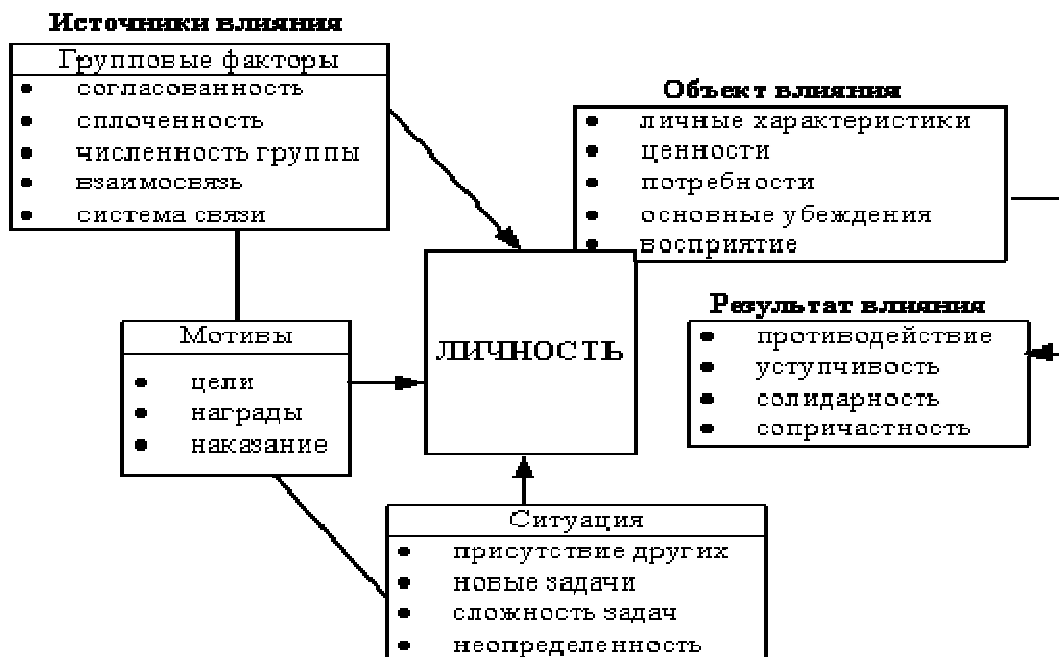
Источники влияния

Групповые факторы
- согласованность
- сплоченность
- численность группы
- взаимосвязь
- система связи

Объект влияния
- личные характеристики
- ценности
- потребности
- основные убеждения
- восприятие

Результат влияния
- противодействие
- уступчивость
- солидарность
- сопричастность

Мотивы
- цели
- награды
- наказание

ЛИЧНОСТЬ

Ситуация
- присутствие других
- новые задачи
- сложность задач
- неопределенность